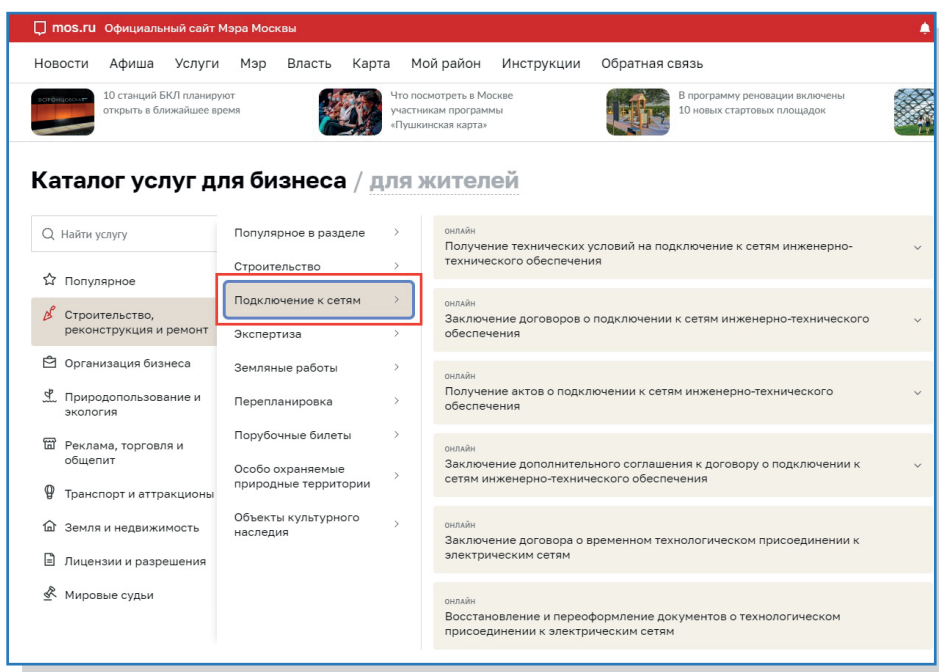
mos.ru Официальный сайт Мэра Москвы

Новости Афиша Услуги Мэр Власть Карта Мой район Инструкции Обратная связь

10 станций БКЛ планируют открыть в ближайшее время

Что посмотреть в Москве участникам программы «Пушкинская карта»

В программу реновации включены 10 новых стартовых площадок

Каталог услуг для бизнеса / для жителей

Найти услугу

Популярное

Строительство, реконструкция и ремонт

Организация бизнеса

Природопользование и экология

Реклама, торговля и общепит

Транспорт и аттракционы

Земля и недвижимость

Лицензии и разрешения

Мировые судьи

Популярное в разделе

Строительство

Подключение к сетям

Экспертиза

Земляные работы

Перепланировка

Порубочные билеты

Особо охраняемые природные территории

Объекты культурного наследия

ОНЛАЙН
Получение технических условий на подключение к сетям инженерно-технического обеспечения

ОНЛАЙН
Заключение договоров о подключении к сетям инженерно-технического обеспечения

ОНЛАЙН
Получение актов о подключении к сетям инженерно-технического обеспечения

ОНЛАЙН
Заключение дополнительного соглашения к договору о подключении к сетям инженерно-технического обеспечения

ОНЛАЙН
Заключение договора о временном технологическом присоединении к электрическим сетям

ОНЛАЙН
Восстановление и переоформление документов о технологическом присоединении к электрическим сетям